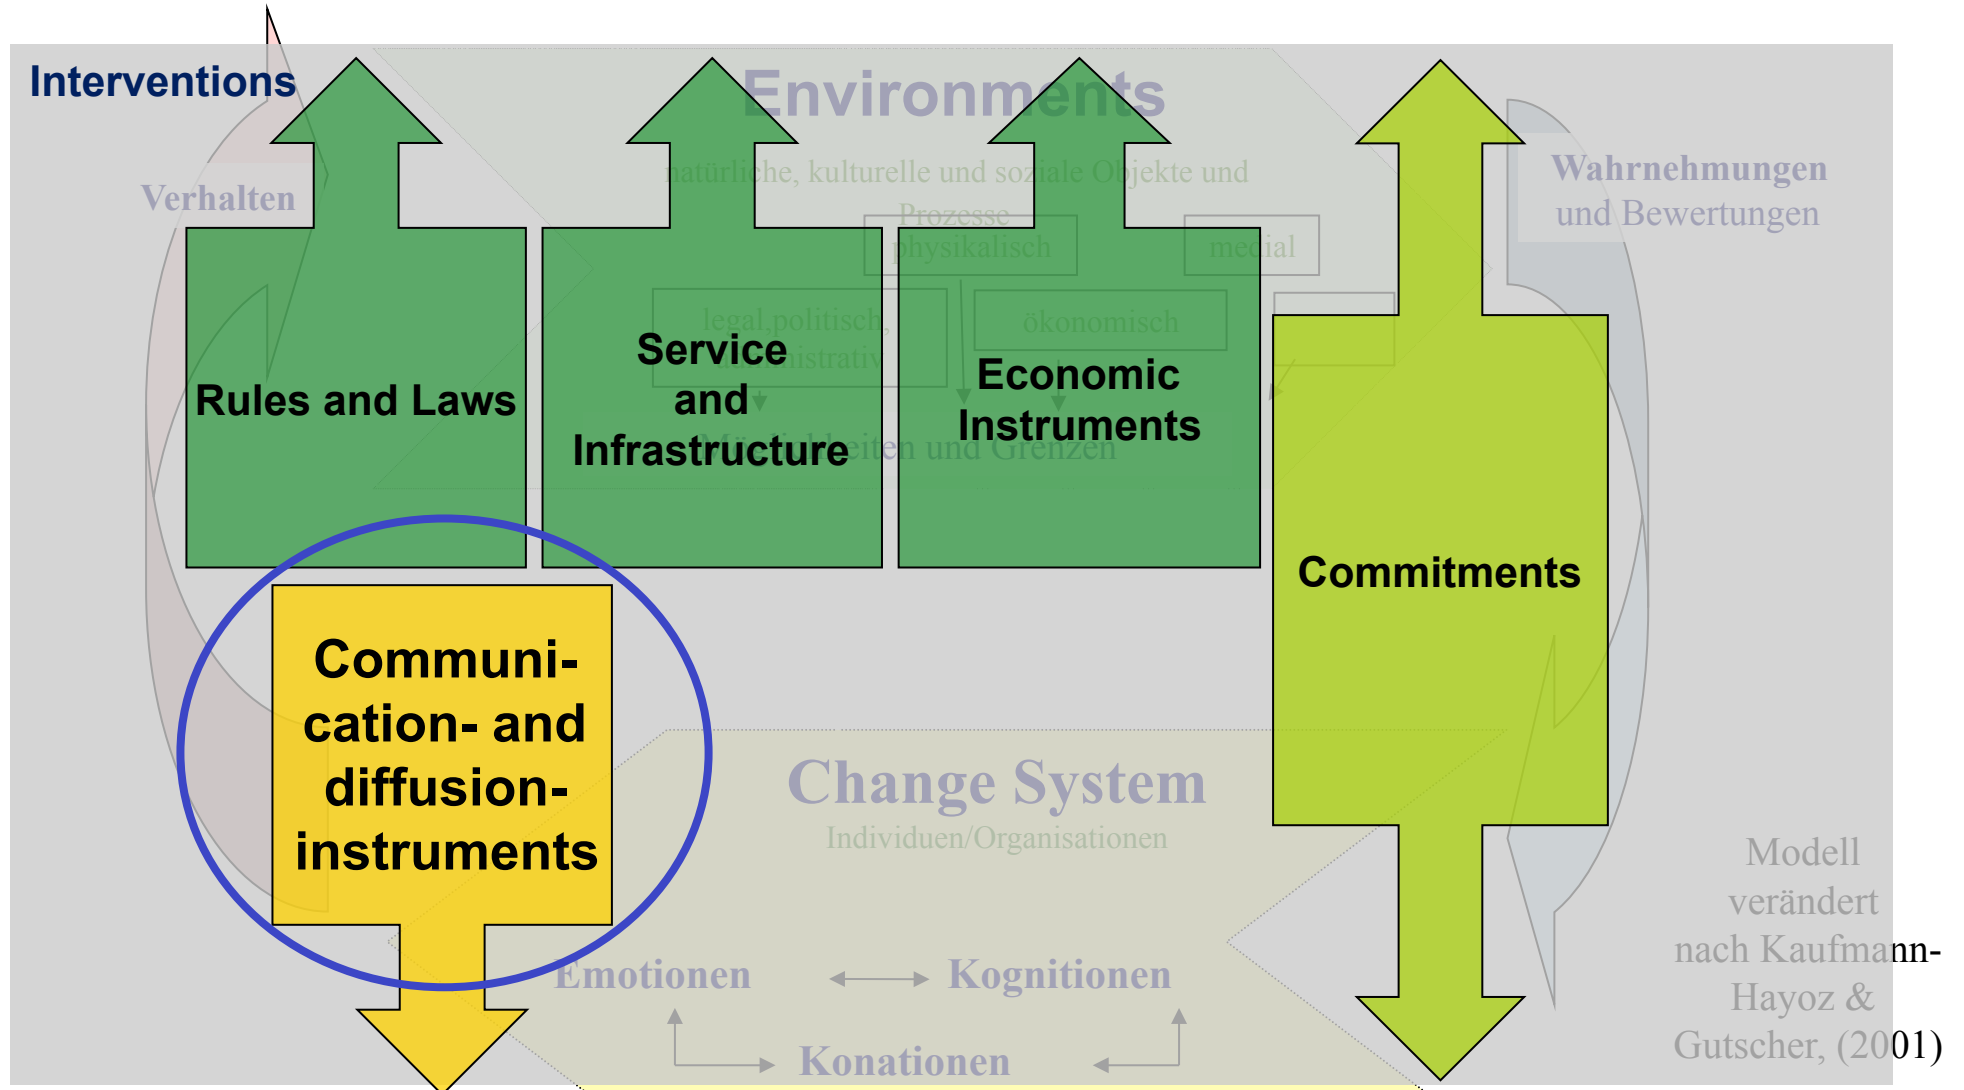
Interventions

Environments

natürliche, kulturelle und soziale Objekte und Prozesse

physikalisch

medial

legal,politisch, administrativ

ökonomisch

Verhalten

Wahrnehmungen und Bewertungen

Rules and Laws

Service and Infrastructure

Economic Instruments

Möglichkeiten und Grenzen

Commitments

Communi-cation- and diffusion-instruments

Change System

Individuen/Organisationen

Emotionen

Kognitionen

Konationen

Modell verändert nach Kaufmann-Hayoz & Gutscher, (2001)